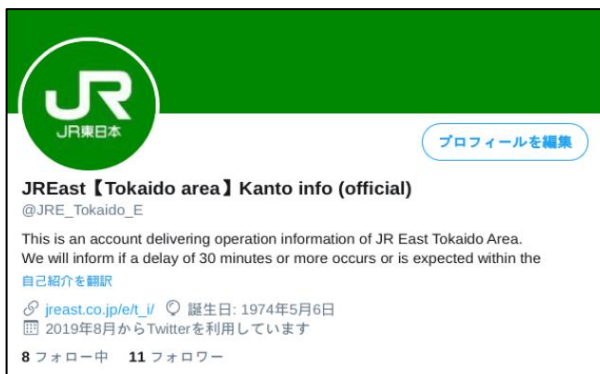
JR
JR東日本

プロフィールを編集

JREast【Tokaido area】Kanto info (official)
@JRE_Tokaido_E

This is an account delivering operation information of JR East Tokaido Area. We will inform if a delay of 30 minutes or more occurs or is expected within the

自己紹介を翻訳

jreast.co.jp/e/t_i/ 誕生日: 1974年5月6日
2019年8月からTwitterを利用しています

8 フォロー中 11 フォロワー